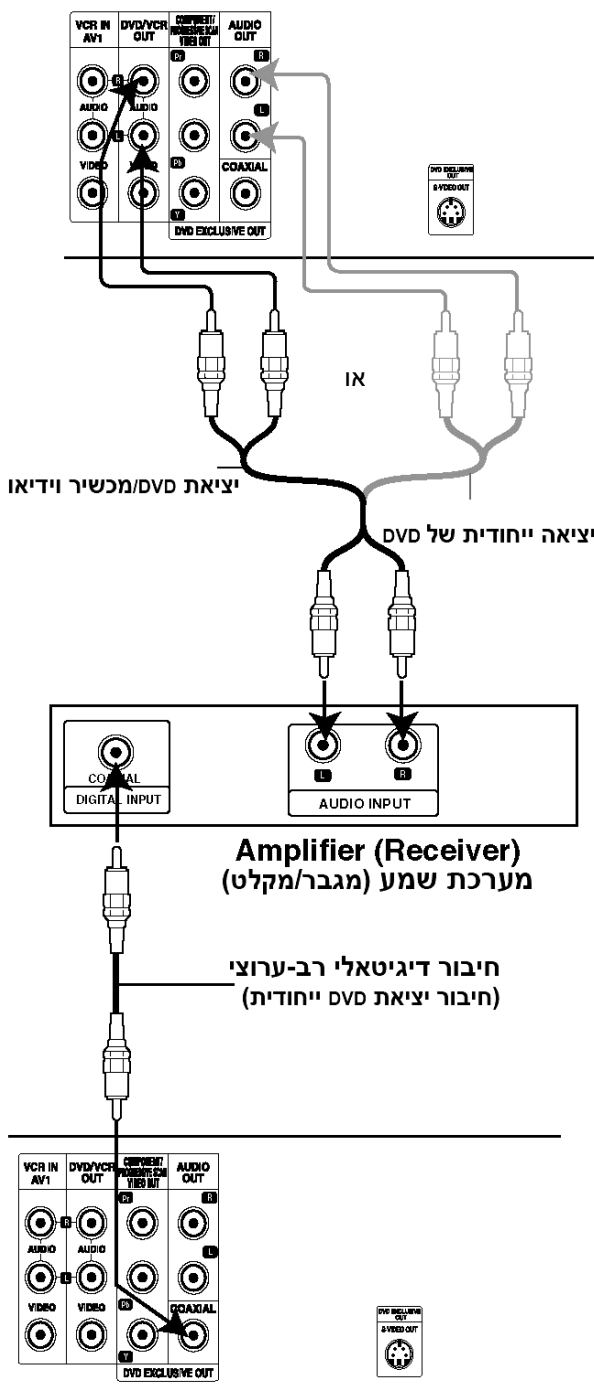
VCR IN AV1
DVD/VCR OUT
COMPONENT/ PROGRESSIVE SCAN VIDEO OUT
AUDIO OUT
R
AUDIO
L
AUDIO
Pr
L
VIDEO
VIDEO
Pb
COAXIAL
Y
DVD EXCLUSIVE OUT
DVD EXCLUSIVE OUT
S-VIDEO OUT

או

יציאת DVD/מכשיר וידיאו

יציאה ייחודית של DVD

COAXIAL
DIGITAL INPUT
L
R
AUDIO INPUT

Amplifier (Receiver)
מערכת שמע (מגבר/מקלט)

חיבור דיגיטאלי רב-ערוצי
(חיבור יציאת DVD ייחודית)

VCR IN AV1
DVD/VCR OUT
COMPONENT/ PROGRESSIVE SCAN VIDEO OUT
AUDIO OUT
R
Pr
R
AUDIO
AUDIO
L
L
VIDEO
VIDEO
Pb
COAXIAL
Y
DVD EXCLUSIVE OUT
DVD EXCLUSIVE OUT
S-VIDEO OUT